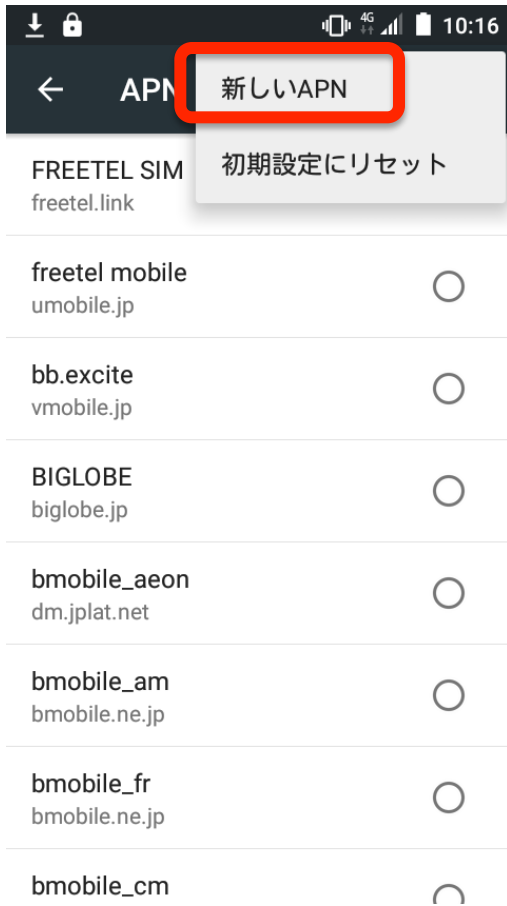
4G 10:16

APN

新しいAPN

初期設定にリセット

FREETEL SIM
freetel.link

freetel mobile
umobile.jp

bb.excite
vmobile.jp

BIGLOBE
biglobe.jp

bmobile_aeon
dm.jplat.net

bmobile_am
bmobile.ne.jp

bmobile_fr
bmobile.ne.jp

bmobile_cm